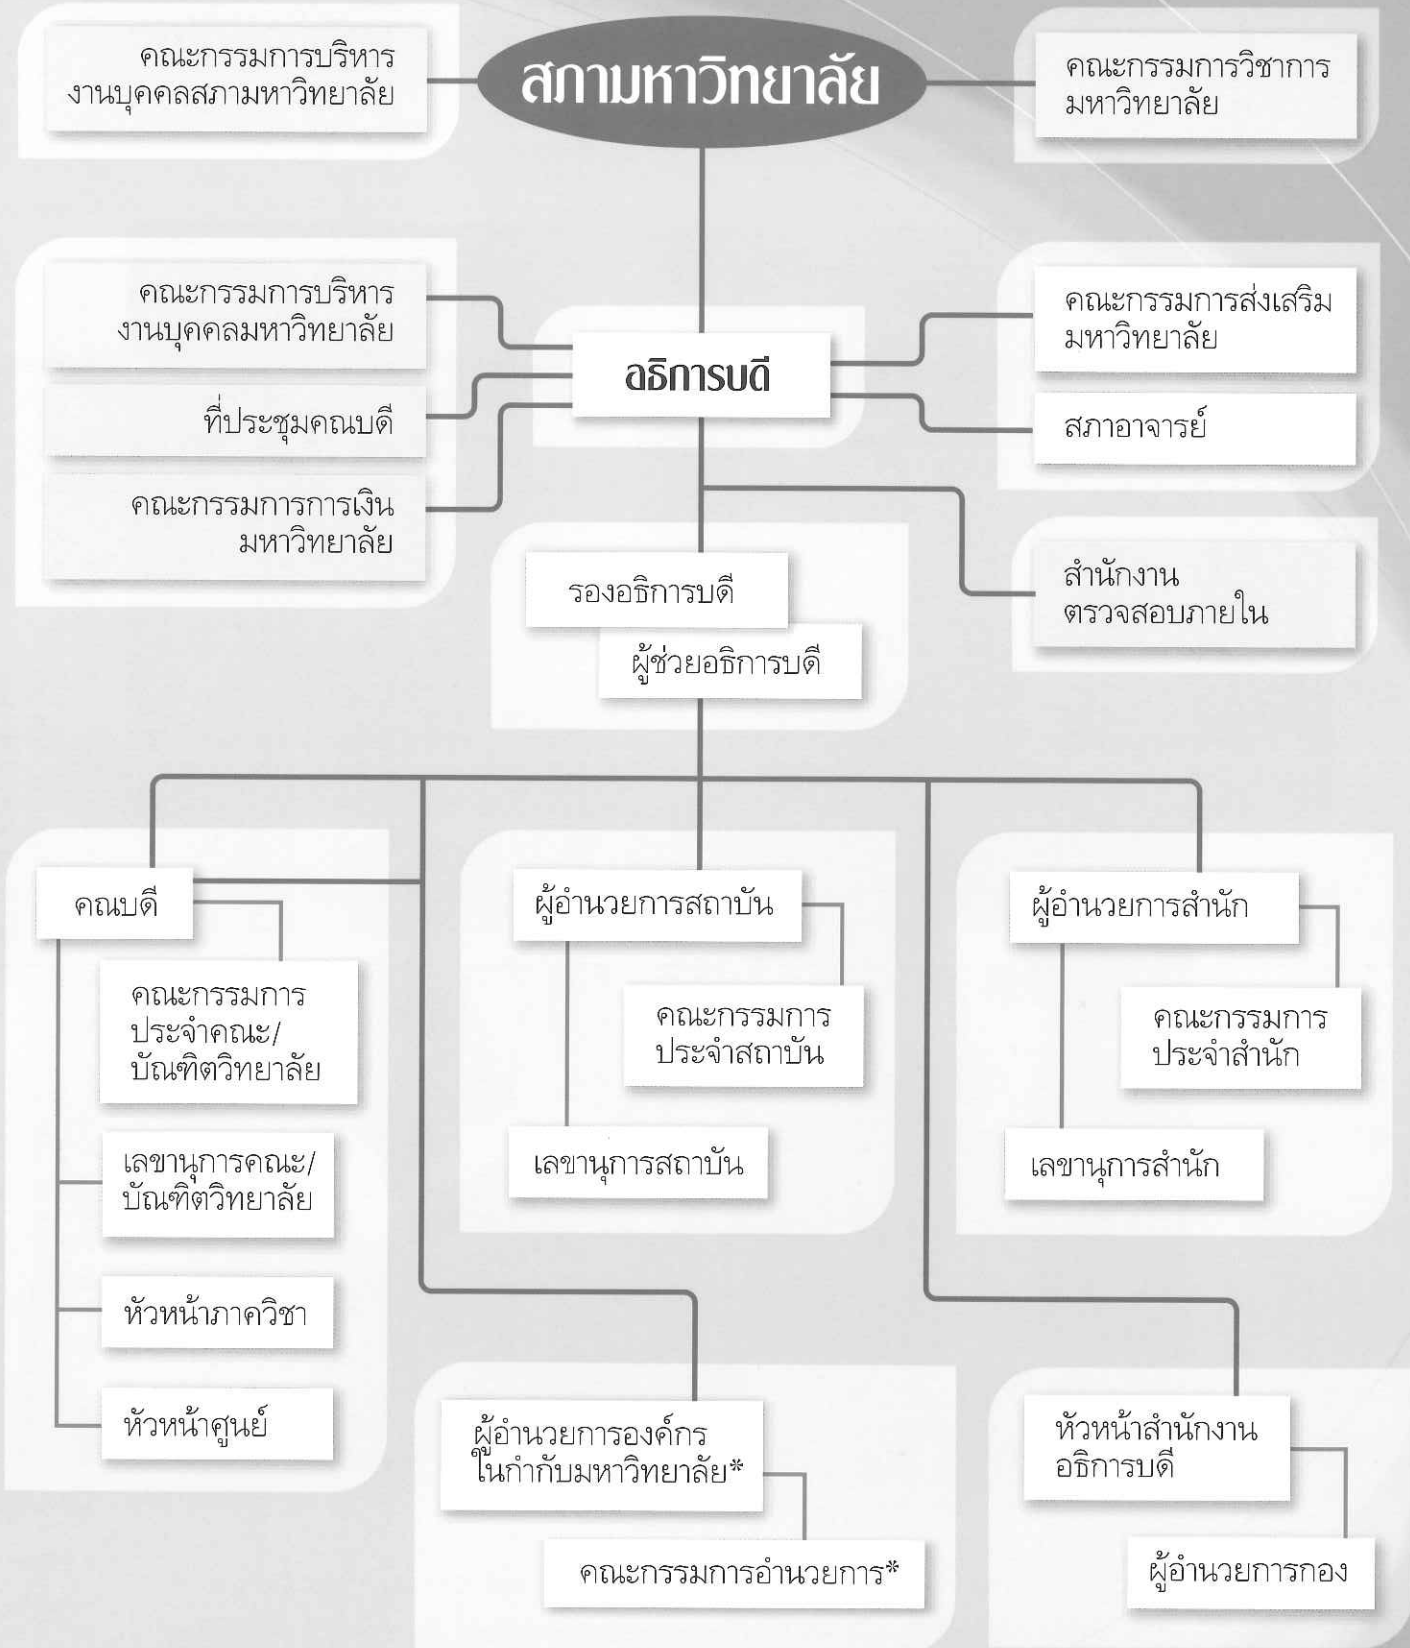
คณะกรรมการบริหารงานบุคคลสภามหาวิทยาลัย

สภามหาวิทยาลัย

คณะกรรมการวิชาการมหาวิทยาลัย

คณะกรรมการบริหารงานบุคคลมหาวิทยาลัย

ที่ประชุมคณบดี

คณะกรรมการการเงินมหาวิทยาลัย

อธิการบดี

คณะกรรมการส่งเสริมมหาวิทยาลัย

สภาอาจารย์

รองอธิการบดี

ผู้ช่วยอธิการบดี

สำนักงานตรวจสอบภายใน

คณบดี

คณะกรรมการประจำคณะ/บัณฑิตวิทยาลัย

เลขานุการคณะ/บัณฑิตวิทยาลัย

หัวหน้าภาควิชา

หัวหน้าศูนย์

ผู้อำนวยการสถาบัน

คณะกรรมการประจำสถาบัน

เลขานุการสถาบัน

ผู้อำนวยการสำนัก

คณะกรรมการประจำสำนัก

เลขานุการสำนัก

ผู้อำนวยการองค์กรในกำกับมหาวิทยาลัย*

คณะกรรมการอำนวยการ*

หัวหน้าสำนักงานอธิการบดี

ผู้อำนวยการกอง